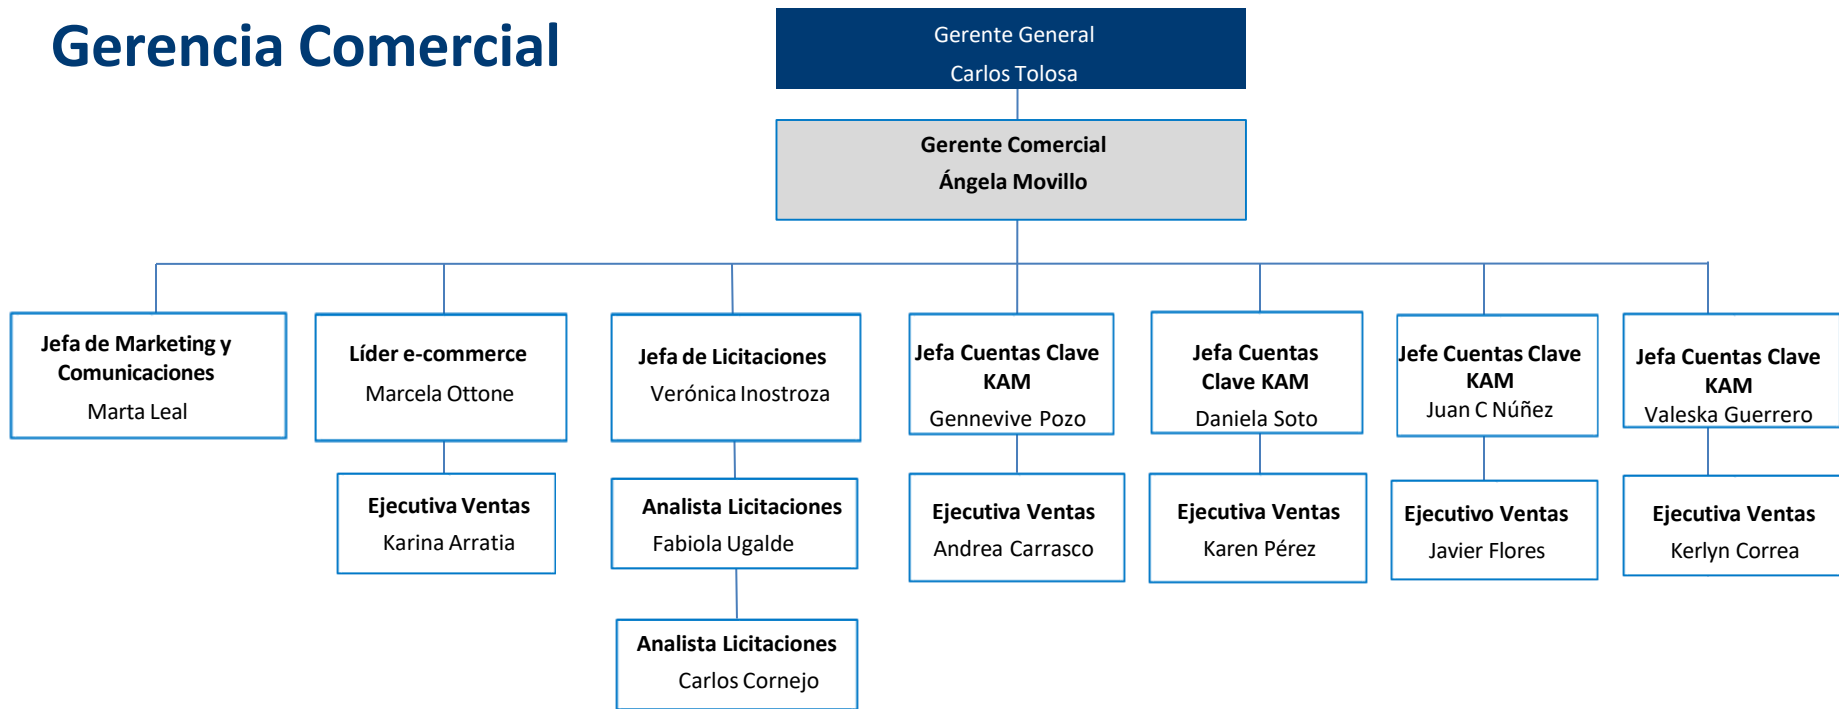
Gerencia Comercial

Gerente General
Carlos Tolosa

Gerente Comercial
Ángela Movillo

Jefa de Marketing y Comunicaciones
Marta Leal

Líder e-commerce
Marcela Ottone

Ejecutiva Ventas
Karina Arratia

Jefa de Licitaciones
Verónica Inostroza

Analista Licitaciones
Fabiola Ugalde

Analista Licitaciones
Carlos Cornejo

Jefa Cuentas Clave KAM
Gennevive Pozo

Ejecutiva Ventas
Andrea Carrasco

Jefa Cuentas Clave KAM
Daniela Soto

Ejecutiva Ventas
Karen Pérez

Jefe Cuentas Clave KAM
Juan C Núñez

Ejecutivo Ventas
Javier Flores

Jefa Cuentas Clave KAM
Valeska Guerrero

Ejecutiva Ventas
Kerlyn Correa